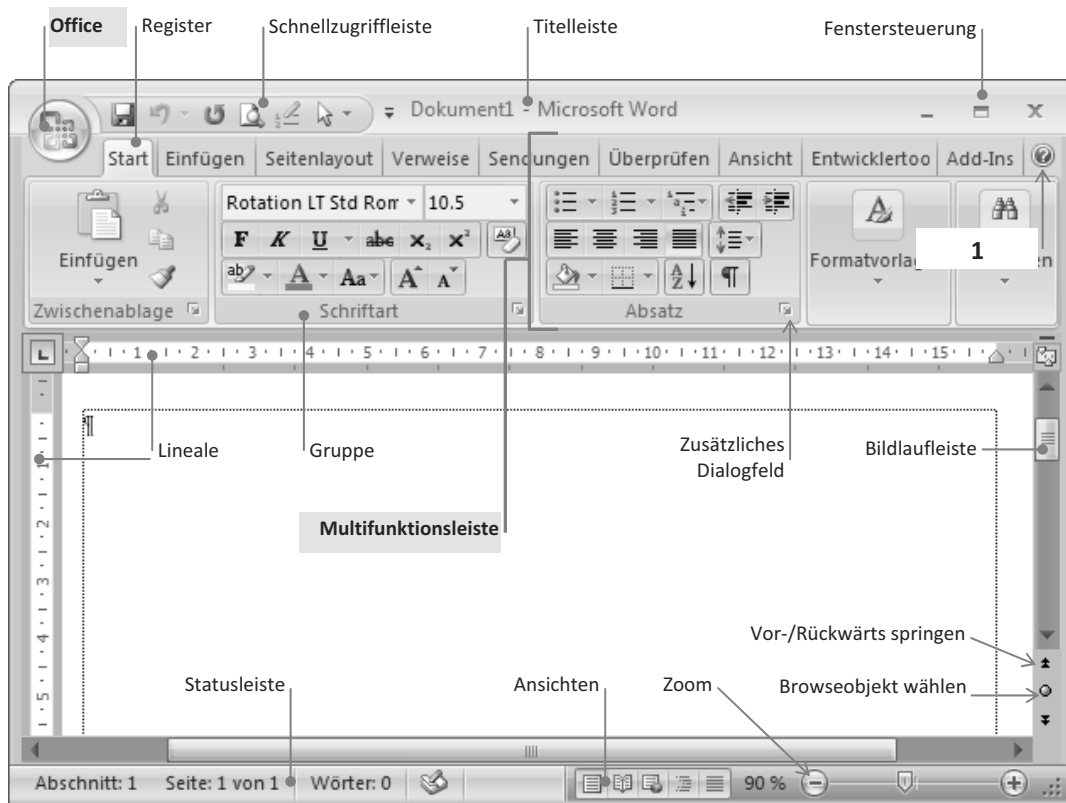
Office
Register
Schnellzugriffleiste
Titelleiste
Fenstersteuerung

Dokument1 - Microsoft Word

Start | Einfügen | Seitenlayout | Verweise | Sendungen | Überprüfen | Ansicht | Entwicklertoo | Add-Ins

Einfügen
Zwischenablage
Rotation LT Std Rom
10.5
F K U abc $x_2$ $x^2$
Aa
Schriftart
Absatz
Formatvorlag
1
en

Lineale
Gruppe
Zusätzliches Dialogfeld
Bildlaufleiste
Multifunktionsleiste
Vor-/Rückwärts springen
Statusleiste
Ansichten
Zoom
Browseobjekt wählen

Abschnitt: 1 Seite: 1 von 1 Wörter: 0
90 %